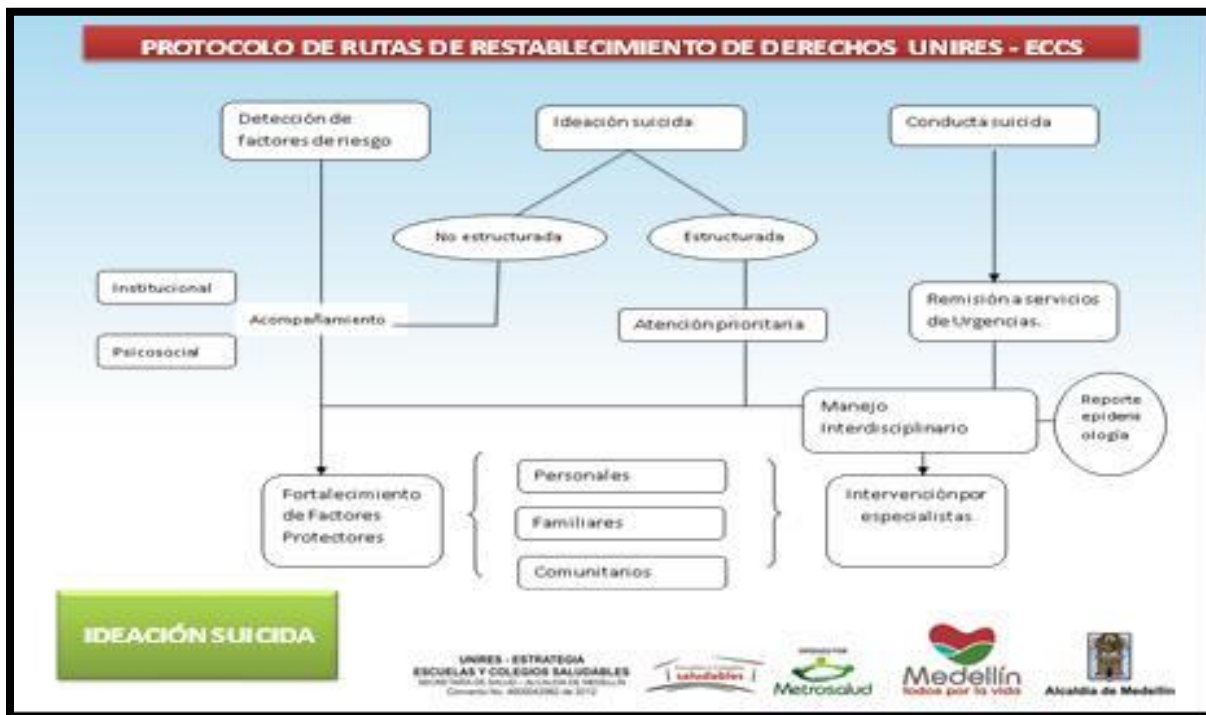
PROTOCOLO DE RUTAS DE RESTABLECIMIENTO DE DERECHOS UNIRES - ECCS

Detección de factores de riesgo

Ideación suicida

Conducta suicida

No estructurada

Estructurada

Institucional

Acompañamiento

Psicosocial

Atención prioritaria

Remisión a servicios de Urgencias.

Manejo Interdisciplinario

Reporte epidemiologia

Fortalecimiento de Factores Protectores

Personales

Familiares

Comunitarios

Intervención por especialistas.

IDEACIÓN SUICIDA

UNIRES - ESTRATEGIA ESCUELAS Y COLEGIOS SALUDABLES
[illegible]

saludables

Metrosalud

Medellín
todos por la vida

Alcaldía de Medellín